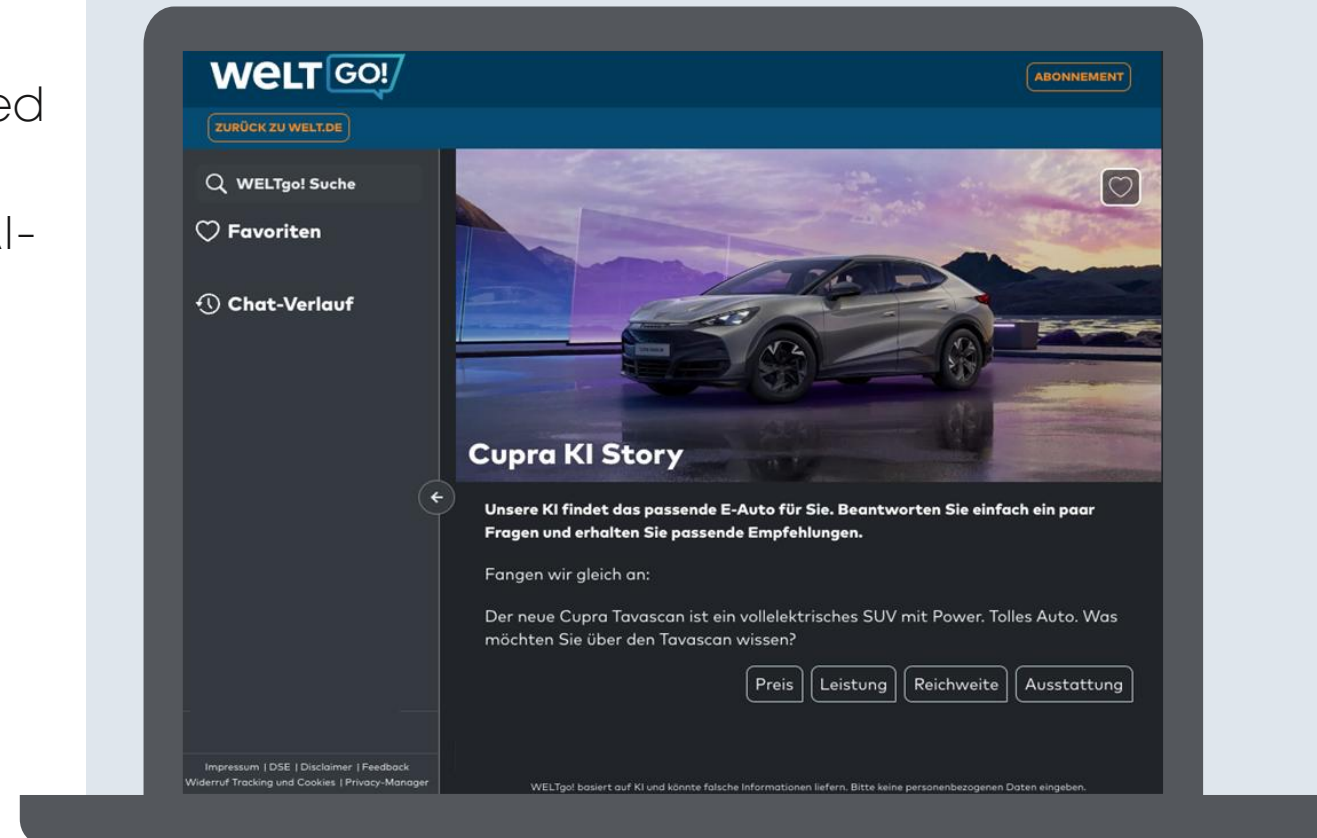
ed

I-

WELT GO!

ABONNEMENT

ZURÜCK ZU WELT.DE

WELTgo! Suche

Favoriten

Chat-Verlauf

Cupra KI Story

Unsere KI findet das passende E-Auto für Sie. Beantworten Sie einfach ein paar Fragen und erhalten Sie passende Empfehlungen.

Fangen wir gleich an:

Der neue Cupra Tavascan ist ein vollelektrisches SUV mit Power. Tolles Auto. Was möchten Sie über den Tavascan wissen?

Preis | Leistung | Reichweite | Ausstattung

Impressum | DSE | Disclaimer | Feedback
Widerruf Tracking und Cookies | Privacy-Manager

WELTgo! basiert auf KI und könnte falsche Informationen liefern. Bitte keine personenbezogenen Daten eingeben.